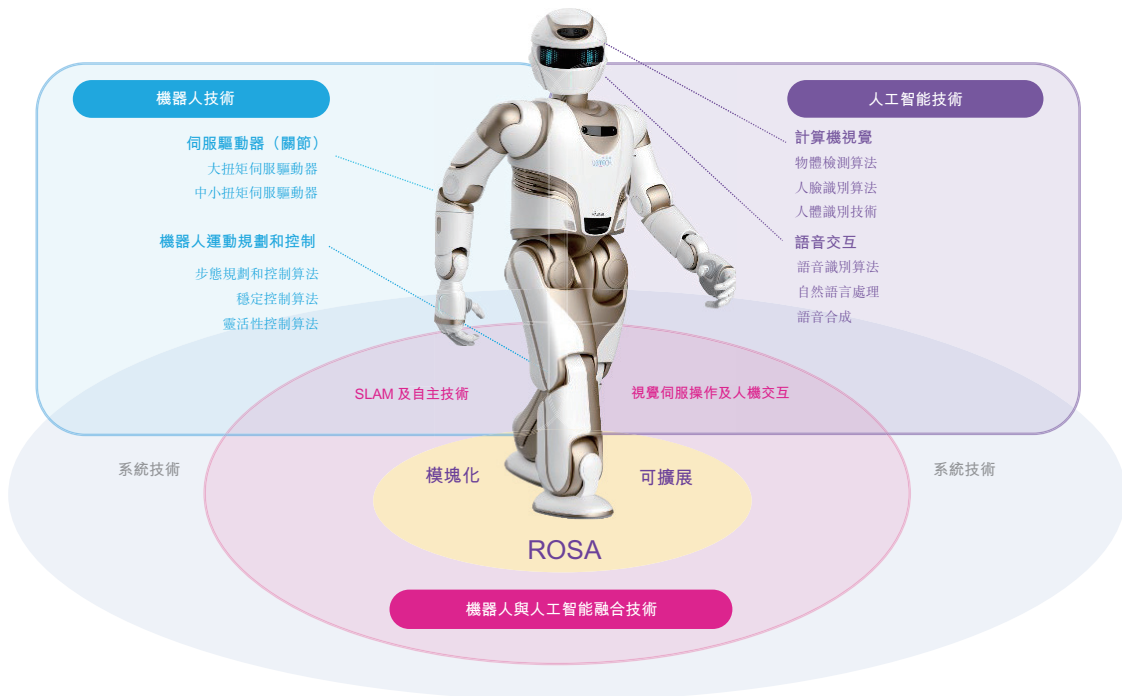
機器人技術

伺服驅動器（關節）
大扭矩伺服驅動器
中小扭矩伺服驅動器

機器人運動規劃和控制
步態規劃和控制算法
穩定控制算法
靈活性控制算法

人工智能技術

計算機視覺
物體檢測算法
人臉識別算法
人體識別技術

語音交互
語音識別算法
自然語言處理
語音合成

SLAM 及自主技術
視覺伺服操作及人機交互

系統技術
系統技術

模塊化
可擴展

ROSA

機器人與人工智能融合技術